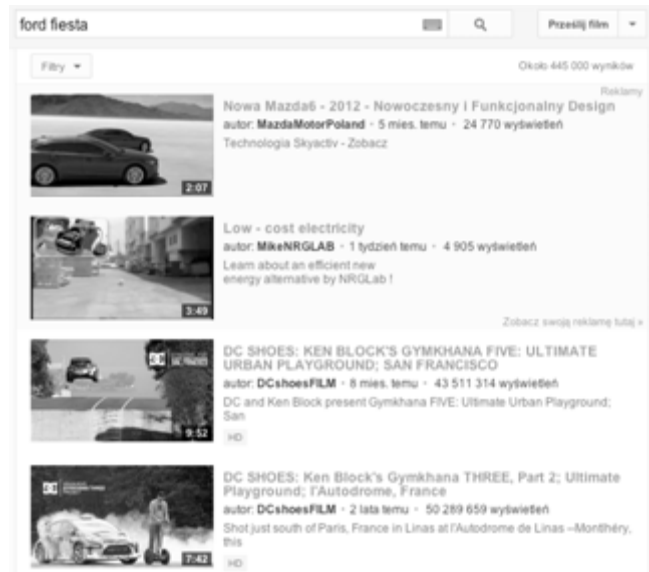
ford fiesta

Prześlij film

Filtry

Około 445 000 wyników

Reklamy

Nowa Mazda6 - 2012 - Nowoczesny i Funkcjonalny Design
autor: MazdaMotorPoland • 5 mies. temu • 24 770 wyświetleń
Technologia Skyactiv - Zobacz

2:07

Low - cost electricity
autor: MikeNRGLAB • 1 tydzień temu • 4 905 wyświetleń
Learn about an efficient new energy alternative by NRGLab !

3:49

Zobacz swoją reklamę tutaj »

DC SHOES: KEN BLOCK'S GYMKHANA FIVE: ULTIMATE URBAN PLAYGROUND; SAN FRANCISCO
autor: DCshoesFILM • 8 mies. temu • 43 511 314 wyświetleń
DC and Ken Block present Gymkhana FIVE: Ultimate Urban Playground; San

HD

9:52

DC SHOES: Ken Block's Gymkhana THREE, Part 2; Ultimate Playground; l'Autodrome, France
autor: DCshoesFILM • 2 lata temu • 50 289 659 wyświetleń
Shot just south of Paris, France in Linas at l'Autodrome de Linas –Monthéry, this

HD

7:42